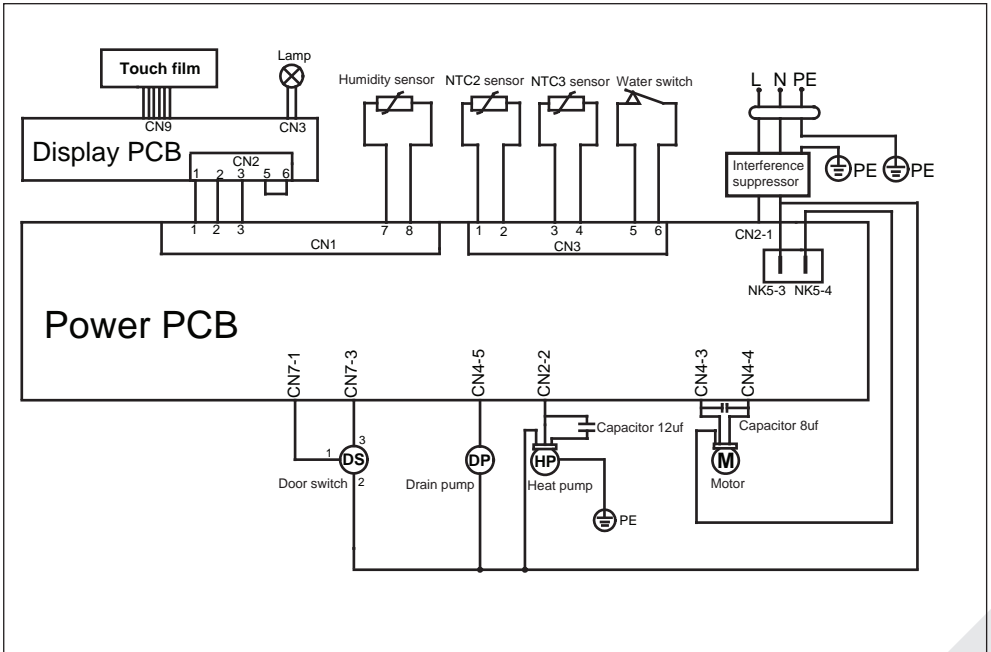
Touch film
Lamp
CN9
CN3
Display PCB
CN2
1 2 3 5 6
Humidity sensor
NTC2 sensor
NTC3 sensor
Water switch
L N PE
Interference suppressor
PE PE
1 2 3
7 8
CN1
1 2
3 4
5 6
CN3
CN2-1
NK5-3 NK5-4
Power PCB
CN7-1
CN7-3
CN4-5
CN2-2
CN4-3
CN4-4
Capacitor 12uf
Capacitor 8uf
1
3
DS
2
Door switch
DP
Drain pump
HP
Heat pump
PE
M
Motor